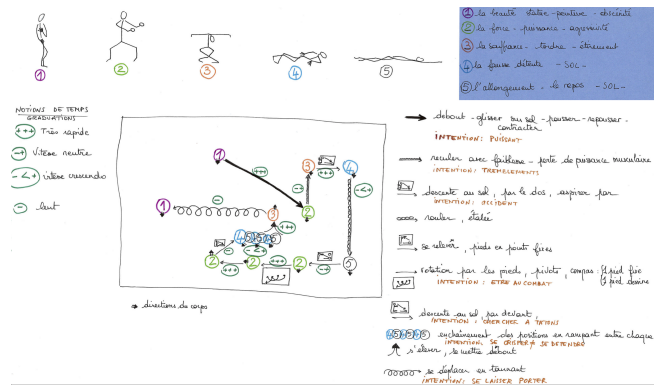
1 2 3 4 5

1 la beauté statue - posture - chasteté
2 la force - puissance - agressivité
3 la souffrance - tordre - étirement
4 la fausse détente - SOL -
5 l'allongement - le repos - SOL -

NOTIONS DE TEMPS
GRADUATIONS

+++ Très rapide

++ Vitesse neutre

<+ intense crescendo

- lent

debout - glisser au sol - pousser - repousser - contracter
INTENTION : PUISSANT

reculer avec faiblesse - perte de puissance musculaire
INTENTION : TREMBLEMENTS

descente au sol, par le dos, aspirer par
INTENTION : ACCIDENT

rouler, étalé

se relever, pieds en points fixes

rotation par les pieds, pivots, compas : 1 pied fixe 1 pied dessine
INTENTION : ÊTRE AU COMBAT

→ directions du corps

descente au sol par devant
INTENTION : CHERCHER A TATONS

enchaînement des positions en rampant entre chaque
INTENTION : SE CRISPER & SE DETENDRE

s'élever, se mettre debout

se déplacer en tournant
INTENTION : SE LAISSER PORTER

1 ++ 3 3 4 2 ++ 1 2 3 4 5 2 ++ 2 ++ 2 ++ 5